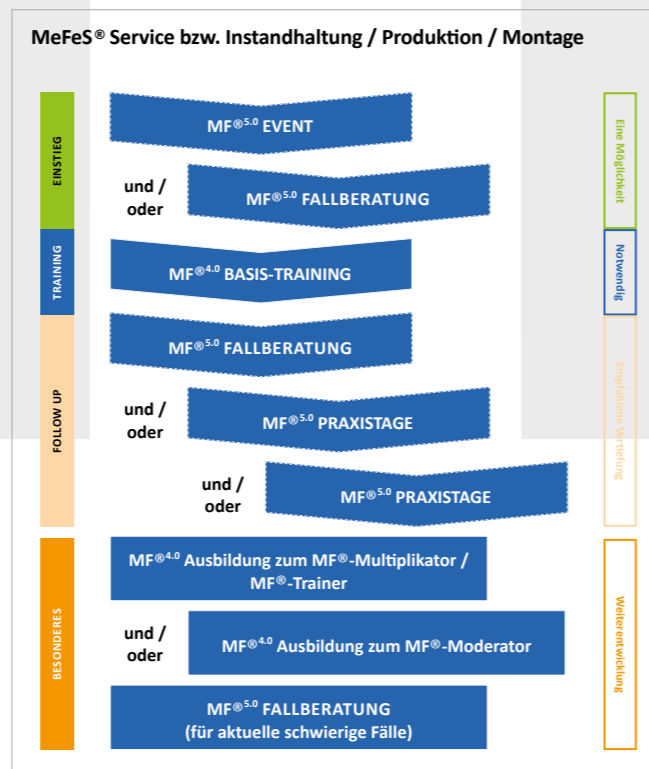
MeFeS® Service bzw. Instandhaltung / Produktion / Montage

EINSTIEG

MF®$^{5.0}$ EVENT

und / oder

MF®$^{5.0}$ FALLBERATUNG

Eine Möglichkeit

TRAINING

MF®$^{4.0}$ BASIS-TRAINING

Notwendig

FOLLOW UP

MF®$^{5.0}$ FALLBERATUNG

und / oder

MF®$^{5.0}$ PRAXISTAGE

und / oder

MF®$^{5.0}$ PRAXISTAGE

Empfohlene Vertiefung

BESONDERES

MF®$^{4.0}$ Ausbildung zum MF®-Multiplikator / MF®-Trainer

und / oder

MF®$^{4.0}$ Ausbildung zum MF®-Moderator

MF®$^{5.0}$ FALLBERATUNG (für aktuelle schwierige Fälle)

Weiterentwicklung